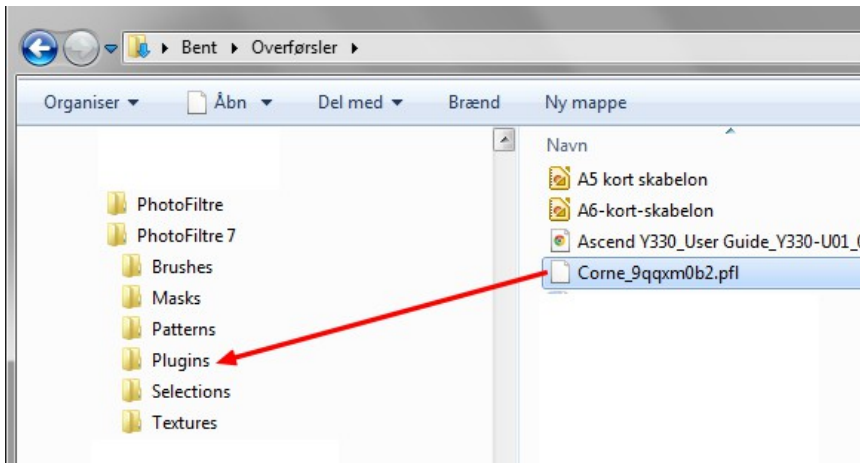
Bent ▸ Overførsler ▸

Organiser ▾ Åbn ▾ Del med ▾ Brænd Ny mappe

PhotoFiltre
PhotoFiltre 7
Brushes
Masks
Patterns
Plugins
Selections
Textures

Navn
A5 kort skabelon
A6-kort-skabelon
Ascend Y330_User Guide_Y330-U01_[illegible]
Corne_9qqxm0b2.pfl